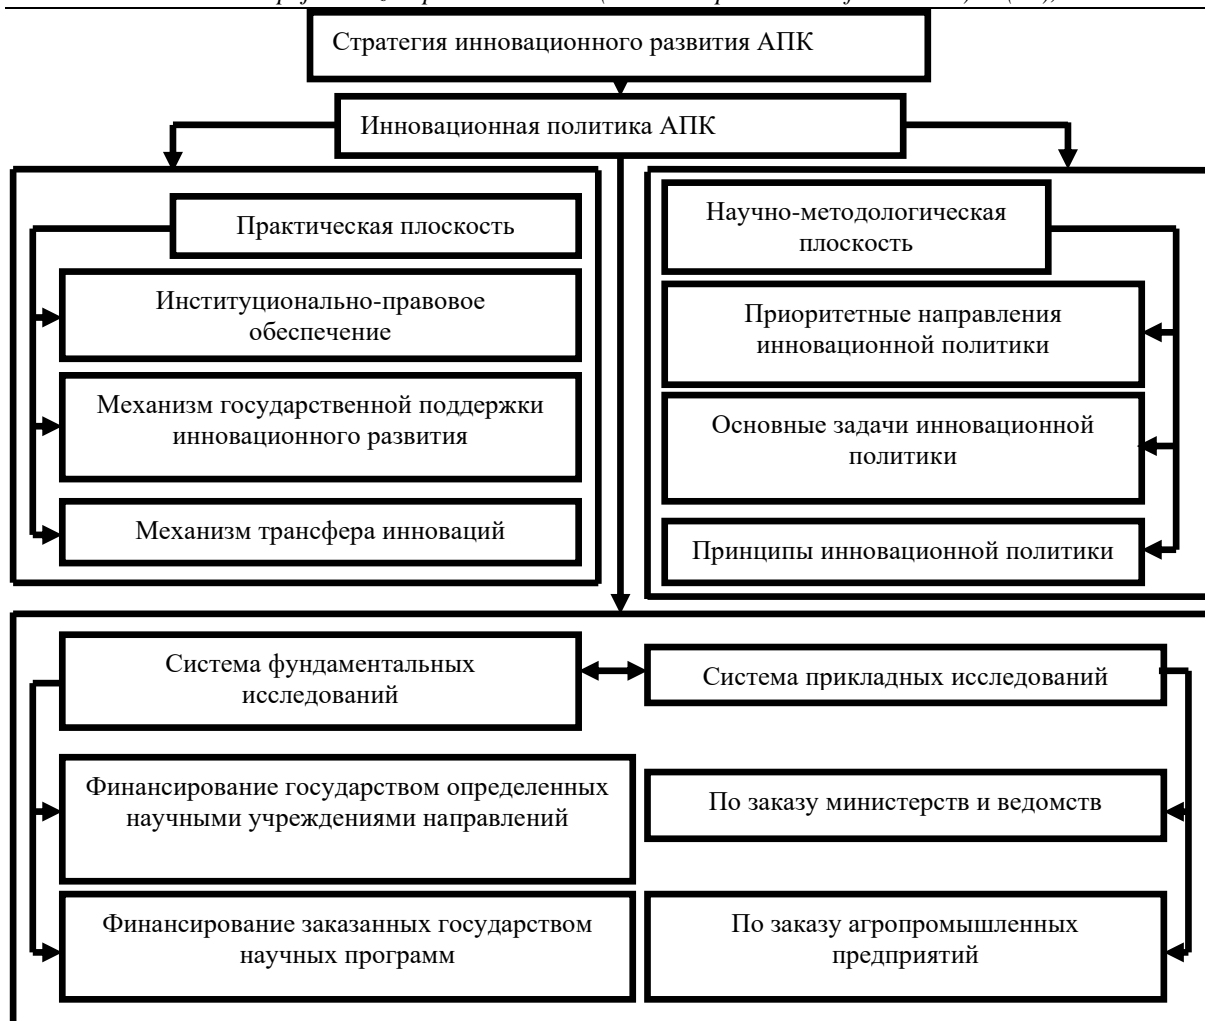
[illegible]

Стратегия инновационного развития АПК

Инновационная политика АПК

Практическая плоскость

Институционально-правовое обеспечение

Механизм государственной поддержки инновационного развития

Механизм трансфера инноваций

Научно-методологическая плоскость

Приоритетные направления инновационной политики

Основные задачи инновационной политики

Принципы инновационной политики

Система фундаментальных исследований

Система прикладных исследований

Финансирование государством определенных научными учреждениями направлений

По заказу министерств и ведомств

Финансирование заказанных государством научных программ

По заказу агропромышленных предприятий